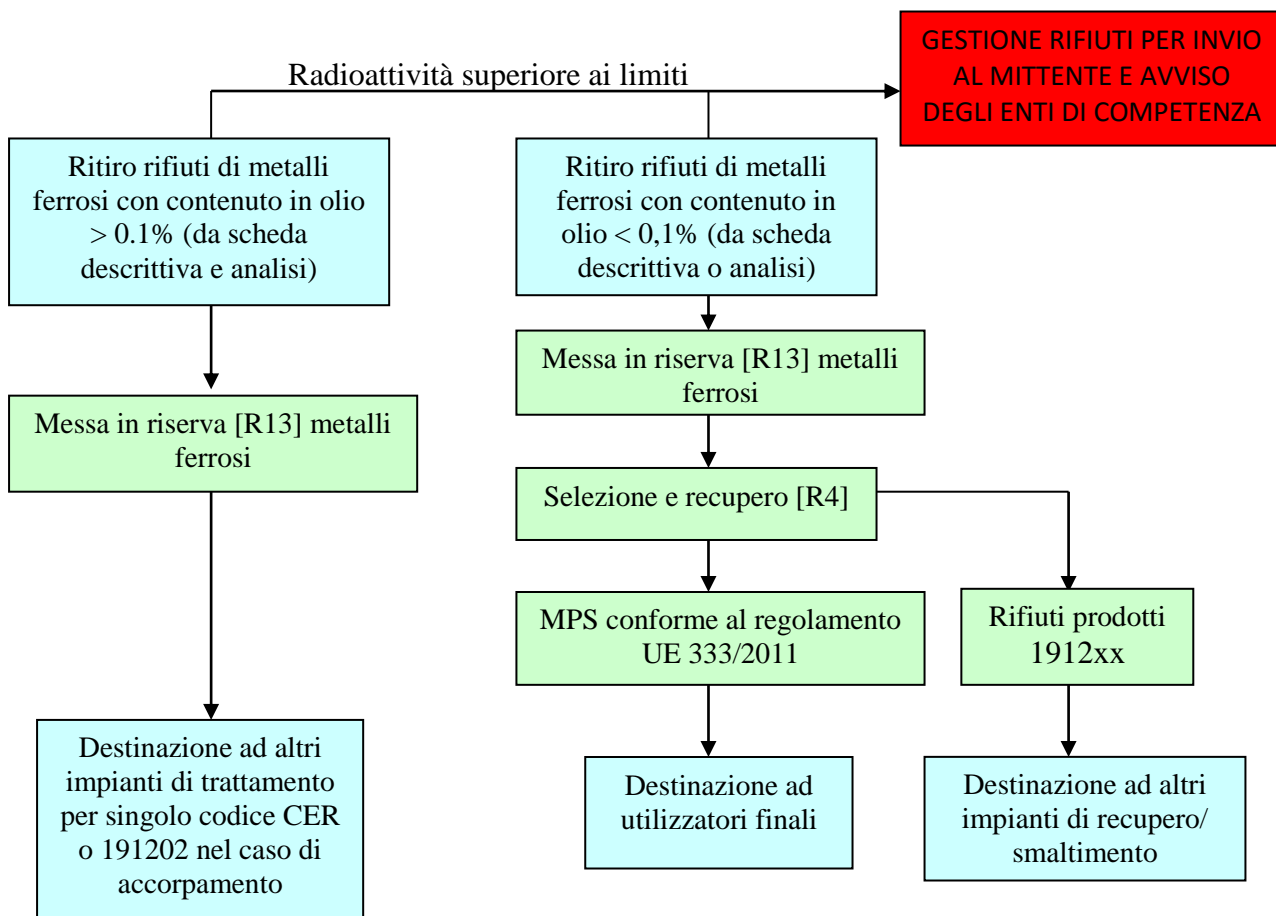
Radioattività superiore ai limiti

GESTIONE RIFIUTI PER INVIO AL MITTENTE E AVVISO DEGLI ENTI DI COMPETENZA

Ritiro rifiuti di metalli ferrosi con contenuto in olio > 0.1% (da scheda descrittiva e analisi)

Messa in riserva [R13] metalli ferrosi

Destinazione ad altri impianti di trattamento per singolo codice CER o 191202 nel caso di accorpamento

Ritiro rifiuti di metalli ferrosi con contenuto in olio < 0,1% (da scheda descrittiva o analisi)

Messa in riserva [R13] metalli ferrosi

Selezione e recupero [R4]

MPS conforme al regolamento UE 333/2011

Destinazione ad utilizzatori finali

Rifiuti prodotti 1912xx

Destinazione ad altri impianti di recupero/ smaltimento